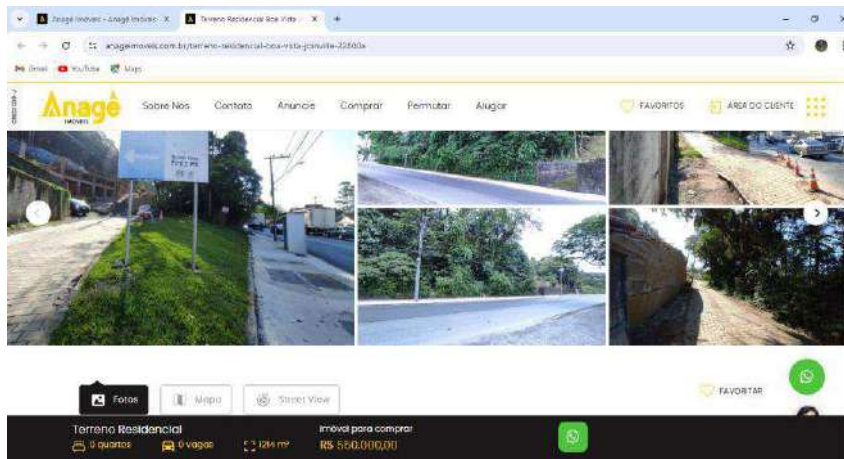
Anagê Imóveis - Anagê Imóveis X
Terreno Residencial Boa Vista X
+
anageimoveis.com.br/terreno-residencial-boa-vista-joinville-22600a
Gmail YouTube Maps
CRECI 690-J
Anagê IMÓVEIS
Sobre Nós Contato Anuncie Comprar Permutar Alugar
FAVORITOS
ÁREA DO CLIENTE
Fotos
Mapa
Street View
FAVORITAR
Terreno Residencial
0 quartos
0 vagas
1284 m²
Imóvel para comprar
R$ 550.000,00